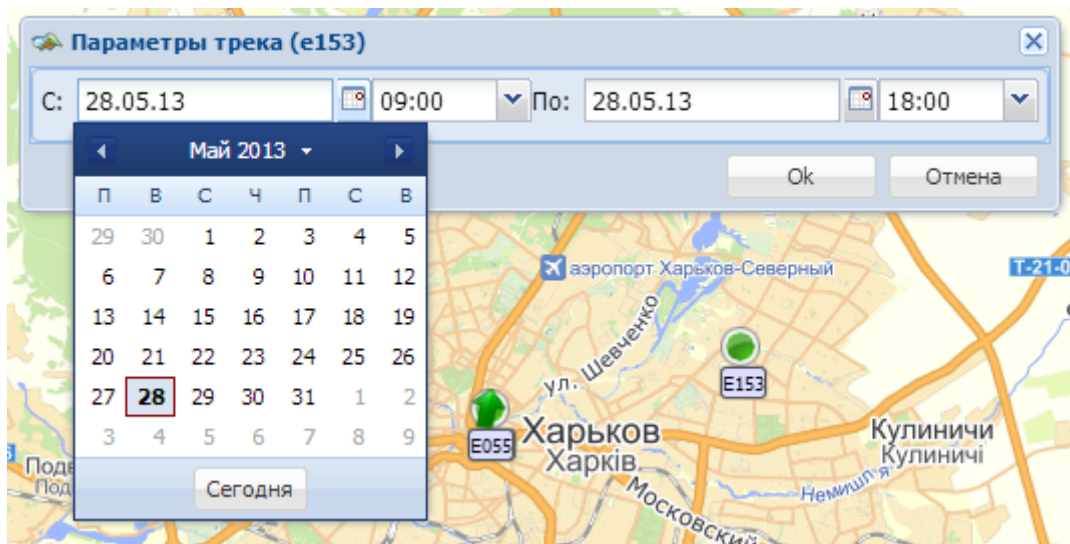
Параметры трека (e153)

С: 28.05.13 09:00 По: 28.05.13 18:00

Ok Отмена

Май 2013

| П | В | С | Ч | П | С | В |
|---|---|---|---|---|---|---|
| 29 | 30 | 1 | 2 | 3 | 4 | 5 |
| 6 | 7 | 8 | 9 | 10 | 11 | 12 |
| 13 | 14 | 15 | 16 | 17 | 18 | 19 |
| 20 | 21 | 22 | 23 | 24 | 25 | 26 |
| 27 | 28 | 29 | 30 | 31 | 1 | 2 |
| 3 | 4 | 5 | 6 | 7 | 8 | 9 |

Сегодня

аэропорт Харьков-Северный
T-21-0
ул. Шевченко
E153
E055
Харьков
Харків
Кулиничи
Кулиничі
Немишля
Московский
Поде
Под